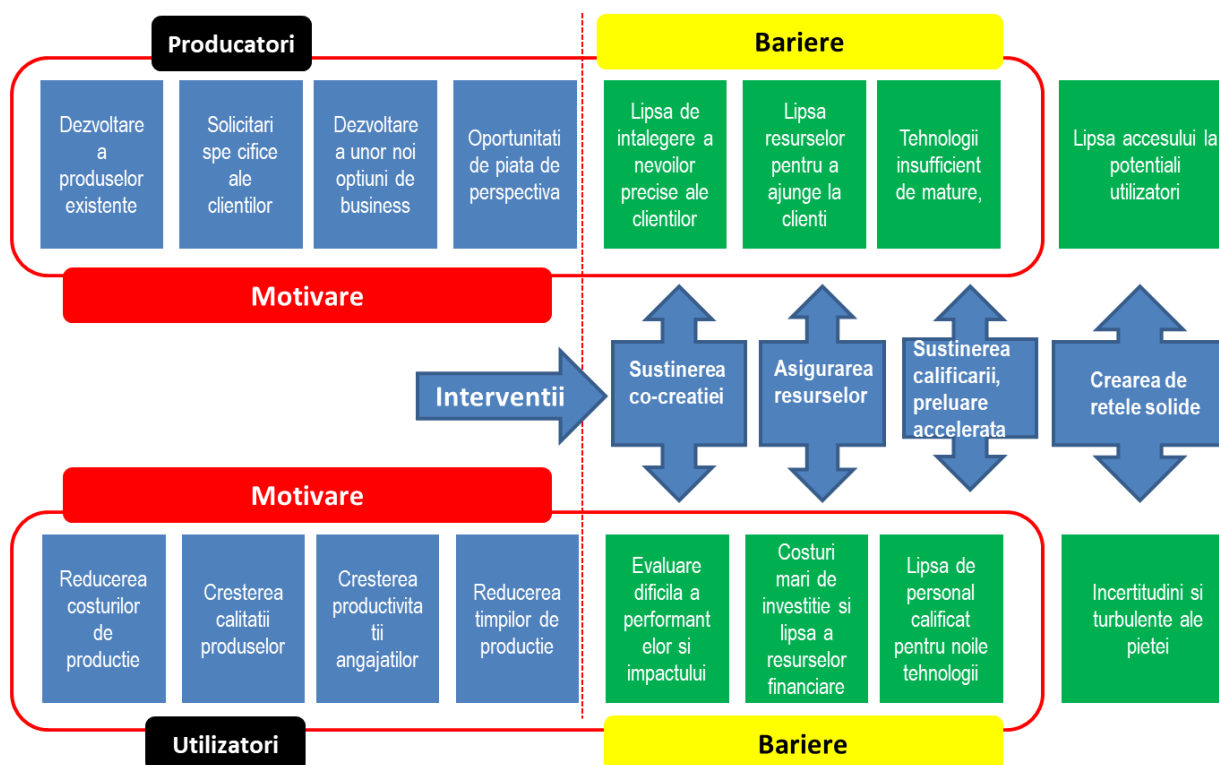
Producatori

Bariere

Dezvoltare a produselor existente

Solicitari spe cifice ale clientilor

Dezvoltare a unor noi optiuni de business

Oportunitati de piata de perspectiva

Lipsa de intalegere a nevoilor precise ale clientilor

Lipsa resurselor pentru a ajunge la clienti

Tehnologii insufficient de mature,

Lipsa accesului la potentiali utilizatori

Motivare

Interventii

Sustinerea co-creatiei

Asigurarea resurselor

Sustinerea calificarii, preluare accelerata

Crearea de retele solide

Motivare

Reducerea costurilor de productie

Cresterea calitatii produselor

Cresterea productivitatii angajatilor

Reducerea timpilor de productie

Evaluare dificila a performantelor si impactului

Costuri mari de investitie si lipsa a resurselor financiare

Lipsa de personal calificat pentru noile tehnologii

Incertitudini si turbulente ale pietei

Utilizatori

Bariere